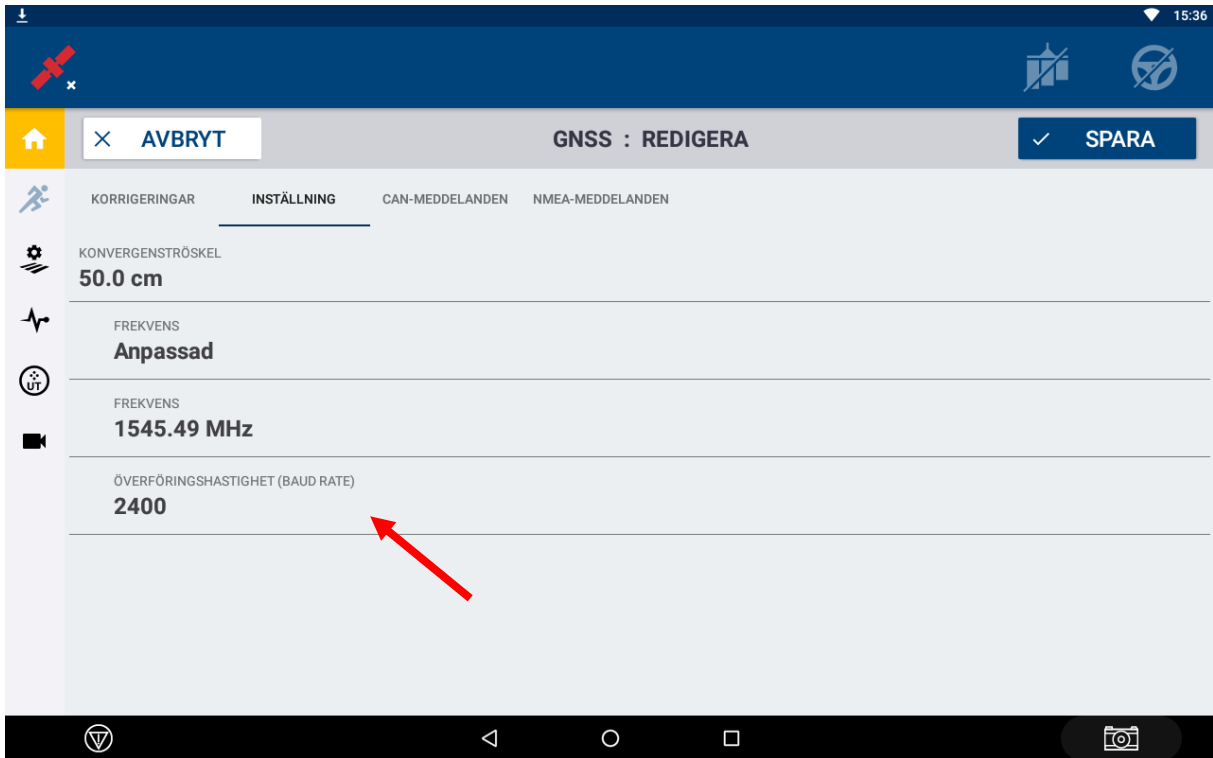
15:36

AVBRYT

GNSS : REDIGERA

SPARA

KORRIGERINGAR

INSTÄLLNING

CAN-MEDDELANDEN

NMEA-MEDDELANDEN

KONVERGENSTRÖSKEL
50.0 cm

FREKVENS
Anpassad

FREKVENS
1545.49 MHz

ÖVERFÖRINGSHASTIGHET (BAUD RATE)
2400

UT